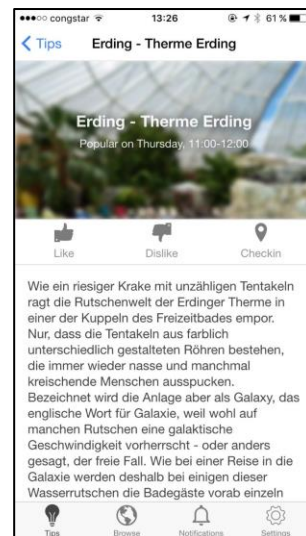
●●●○○ congstar 13:26 61 %

< Tips Erding - Therme Erding

Erding - Therme Erding
Popular on Thursday, 11:00-12:00

Like Dislike Checkin

Wie ein riesiger Krake mit unzähligen Tentakeln ragt die Rutschenwelt der Erdinger Therme in einer der Kuppeln des Freizeitbades empor. Nur, dass die Tentakeln aus farblich unterschiedlich gestalteten Röhren bestehen, die immer wieder nasse und manchmal kreischende Menschen ausspucken. Bezeichnet wird die Anlage aber als Galaxy, das englische Wort für Galaxie, weil wohl auf manchen Rutschen eine galaktische Geschwindigkeit vorherrscht - oder anders gesagt, der freie Fall. Wie bei einer Reise in die Galaxie werden deshalb bei einigen dieser Wasserrutschen die Badegäste vorab einzeln

Tips Browse Notifications Settings